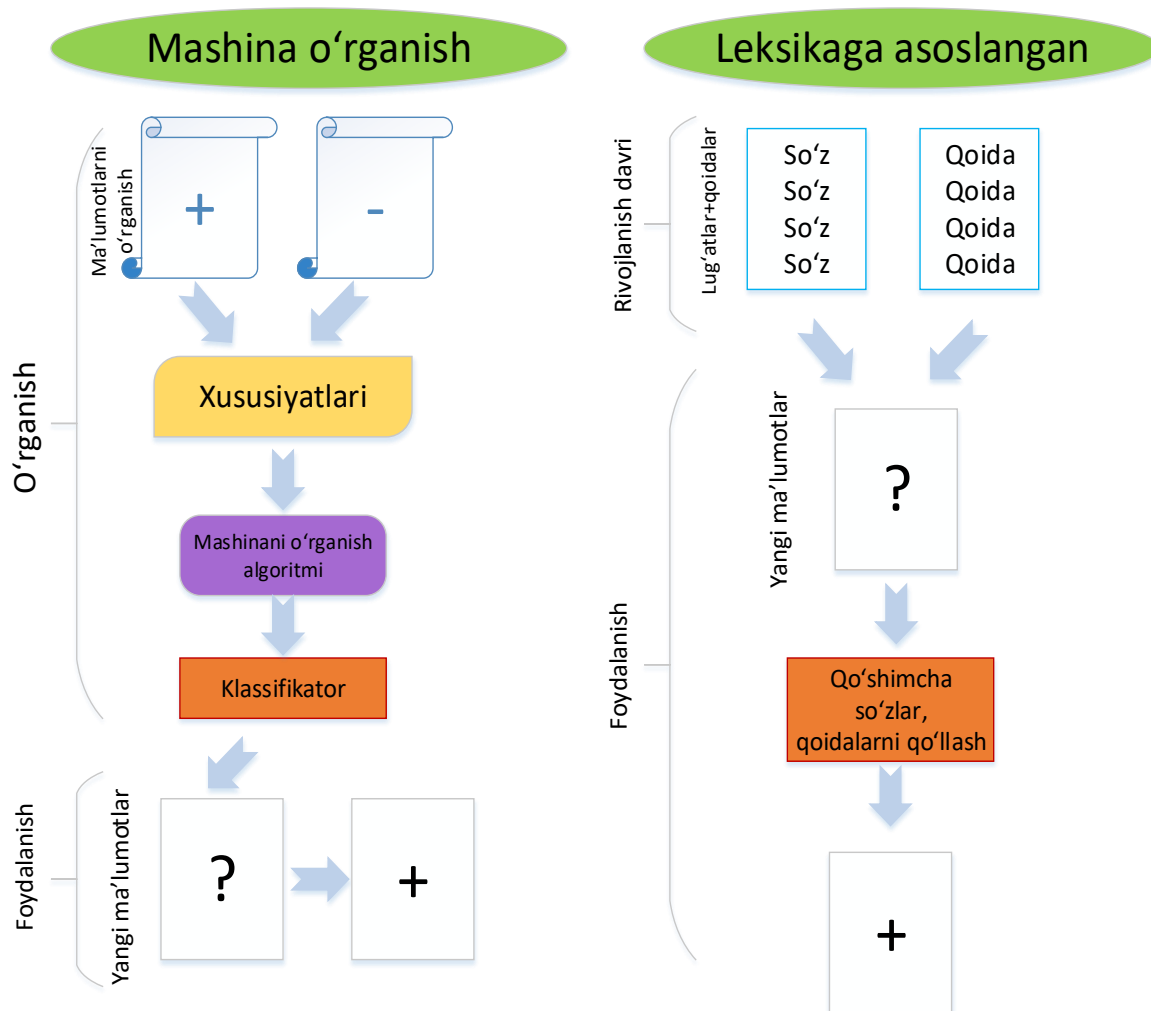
Mashina o‘rganish

O‘rganish

Ma’lumotlarni o‘rganish

+

-

Xususiyatlari

Mashinani o‘rganish algoritmi

Klassifikator

Foydalanish

Yangi ma’lumotlar

?

+

Leksikaga asoslangan

Rivojlanish davri

Lug‘atlar+qoidalar

So‘z
So‘z
So‘z
So‘z

Qoida
Qoida
Qoida
Qoida

Foydalanish

Yangi ma’lumotlar

?

Qo‘shimcha so‘zlar, qoidalarni qo‘llash

+